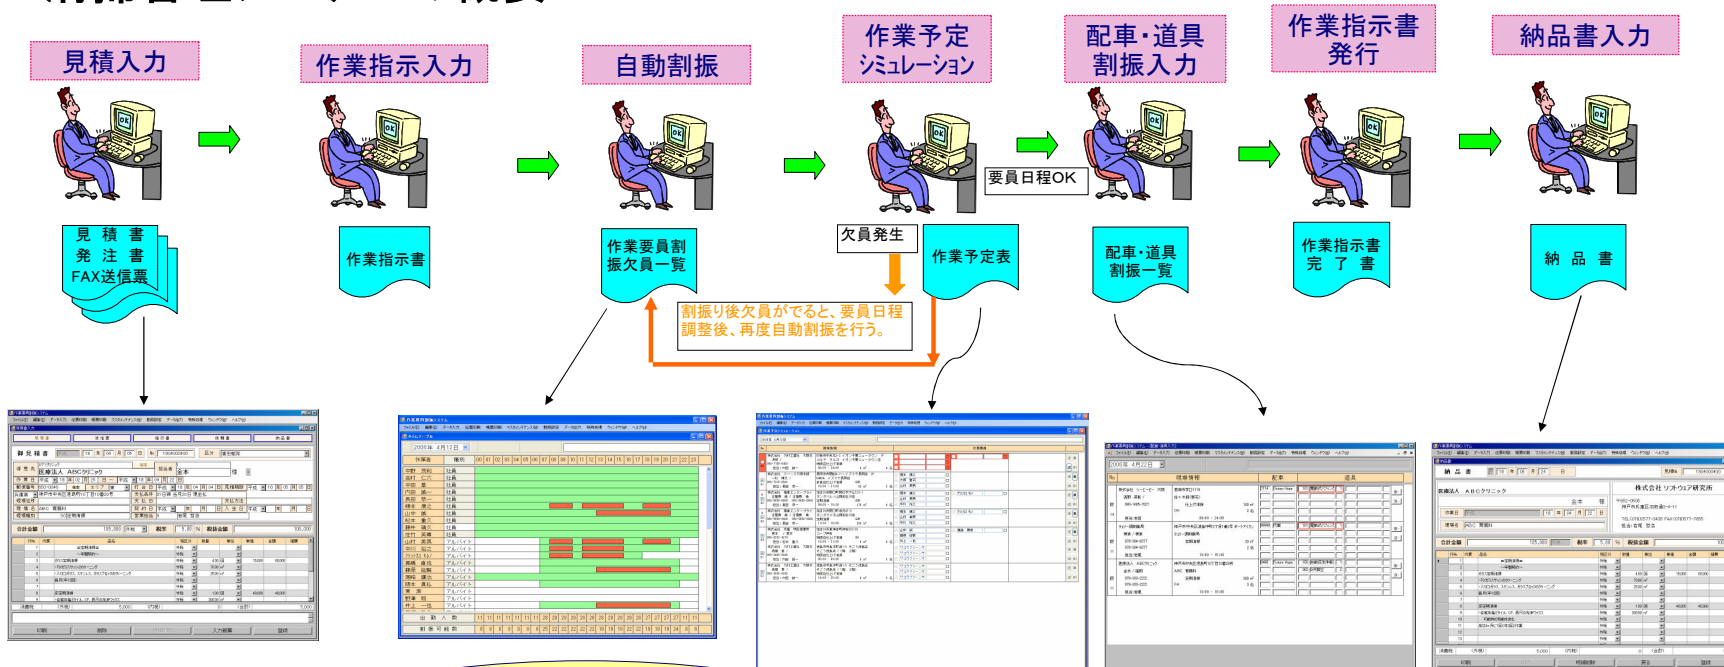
見積入力

作業指示入力

自動割振

作業予定
シミュレーション

配車・道具
割振入力

作業指示書
発行

納品書入力

要員日程OK

見積書
発注書
FAX送信票

作業指示書

作業要員割
振欠員一覧

欠員発生

作業予定表

配車・道具
割振一覧

作業指示書
完了書

納品書

割振り後欠員がでると、要員日程
調整後、再度自動割振を行う。